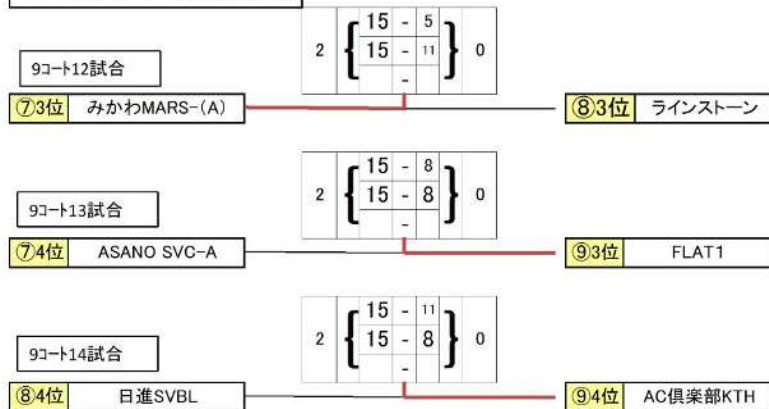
| 2 | 15 - 5<br>15 - 11<br>- | 0 |
|---|---|---|

9コート12試合

⑦3位 みかわMARS-(A)

⑧3位 ラインストーン

| 2 | 15 - 8<br>15 - 8<br>- | 0 |
|---|---|---|

9コート13試合

⑦4位 ASANO SVC-A

⑨3位 FLAT1

| 2 | 15 - 11<br>15 - 8<br>- | 0 |
|---|---|---|

9コート14試合

⑧4位 日進SVBL

⑨4位 AC倶楽部KTH